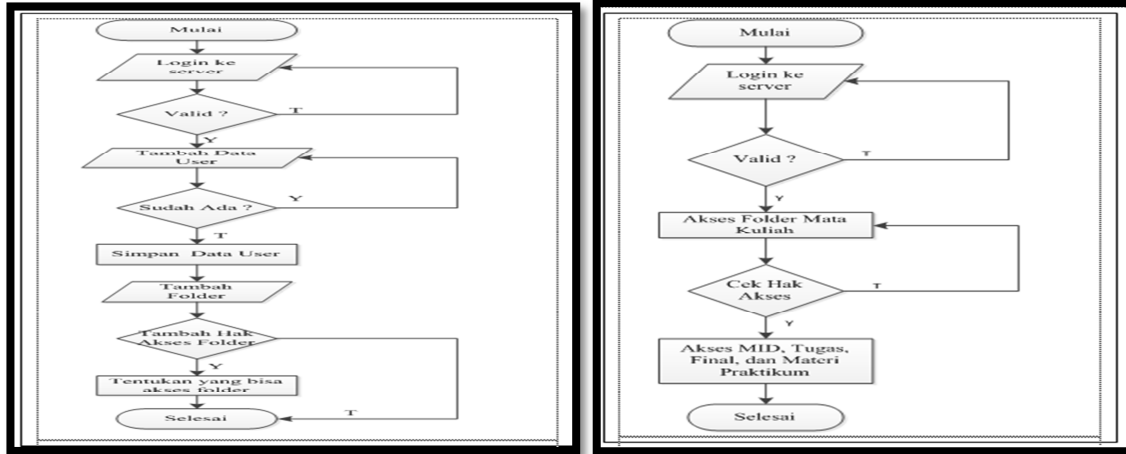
Mulai

Login ke server

Valid ?

T

Y

Tambah Data User

Sudah Ada ?

Y

T

Simpan Data User

Tambah Folder

Tambah Hak Akses Folder

Y

Tentukan yang bisa akses folder

T

Selesai

Mulai

Login ke server

Valid ?

T

Y

Akses Folder Mata Kuliah

Cek Hak Akses

T

Y

Akses MID, Tugas, Final, dan Materi Praktikum

Selesai